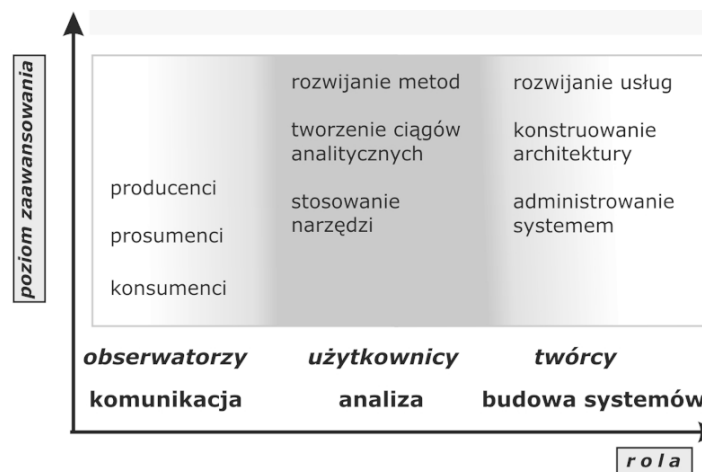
poziom zaawansowania

producenci

prosumenci

konsumenci

rozwijanie metod

tworzenie ciągów analitycznych

stosowanie narzędzi

rozwijanie usług

konstruowanie architektury

administrowanie systemem

obserwatorzy

komunikacja

użytkownicy

analiza

twórcy

budowa systemów

rola